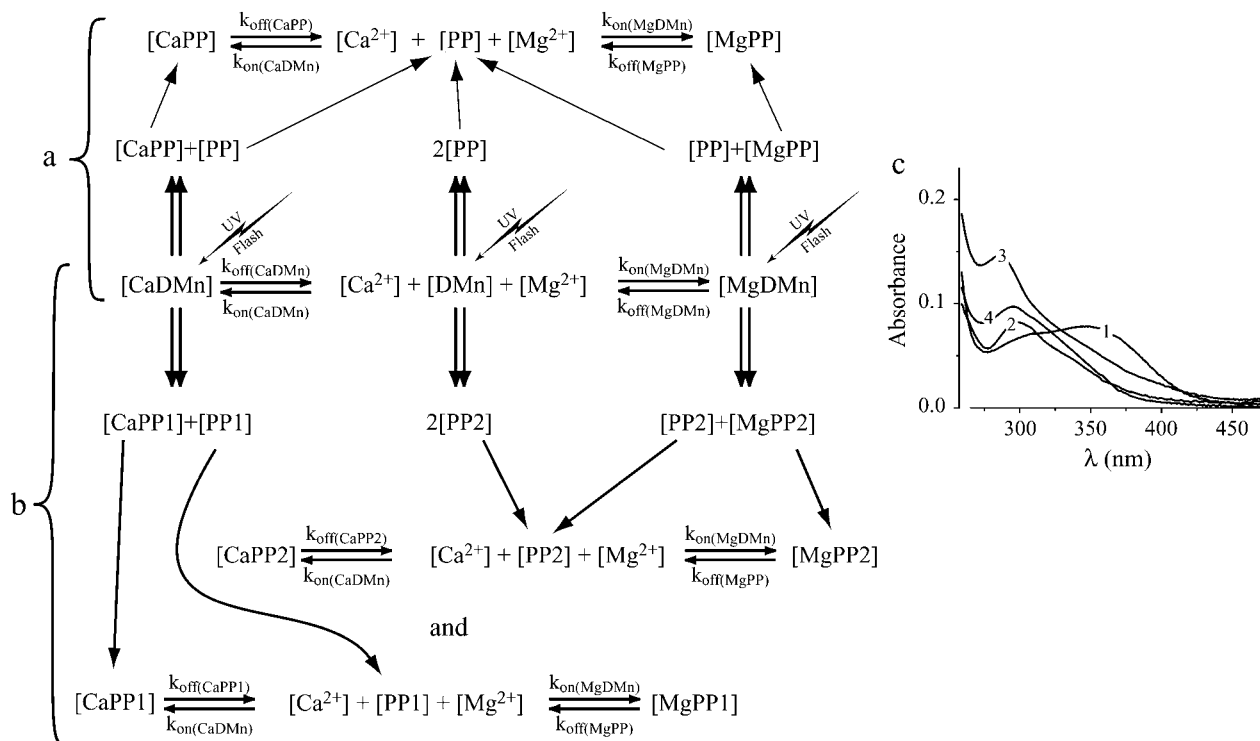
a

[CaPP] $\underset{k_{on(CaDMn)}}{\overset{k_{off(CaPP)}}{\rightleftharpoons}}$ [Ca$^{2+}$] + [PP] + [Mg$^{2+}$] $\underset{k_{off(MgPP)}}{\overset{k_{on(MgDMn)}}{\rightleftharpoons}}$ [MgPP]

[CaPP]+[PP]

2[PP]

[PP]+[MgPP]

UV Flash

UV Flash

UV Flash

b

[CaDMn] $\underset{k_{on(CaDMn)}}{\overset{k_{off(CaDMn)}}{\rightleftharpoons}}$ [Ca$^{2+}$] + [DMn] + [Mg$^{2+}$] $\underset{k_{off(MgDMn)}}{\overset{k_{on(MgDMn)}}{\rightleftharpoons}}$ [MgDMn]

[CaPP1]+[PP1]

2[PP2]

[PP2]+[MgPP2]

[CaPP2] $\underset{k_{on(CaDMn)}}{\overset{k_{off(CaPP2)}}{\rightleftharpoons}}$ [Ca$^{2+}$] + [PP2] + [Mg$^{2+}$] $\underset{k_{off(MgPP)}}{\overset{k_{on(MgDMn)}}{\rightleftharpoons}}$ [MgPP2]

and

[CaPP1] $\underset{k_{on(CaDMn)}}{\overset{k_{off(CaPP1)}}{\rightleftharpoons}}$ [Ca$^{2+}$] + [PP1] + [Mg$^{2+}$] $\underset{k_{off(MgPP)}}{\overset{k_{on(MgDMn)}}{\rightleftharpoons}}$ [MgPP1]

c

Absorbance

0.2

0.1

0.0

300

350

400

450

$\lambda$ (nm)

1

2

3

4